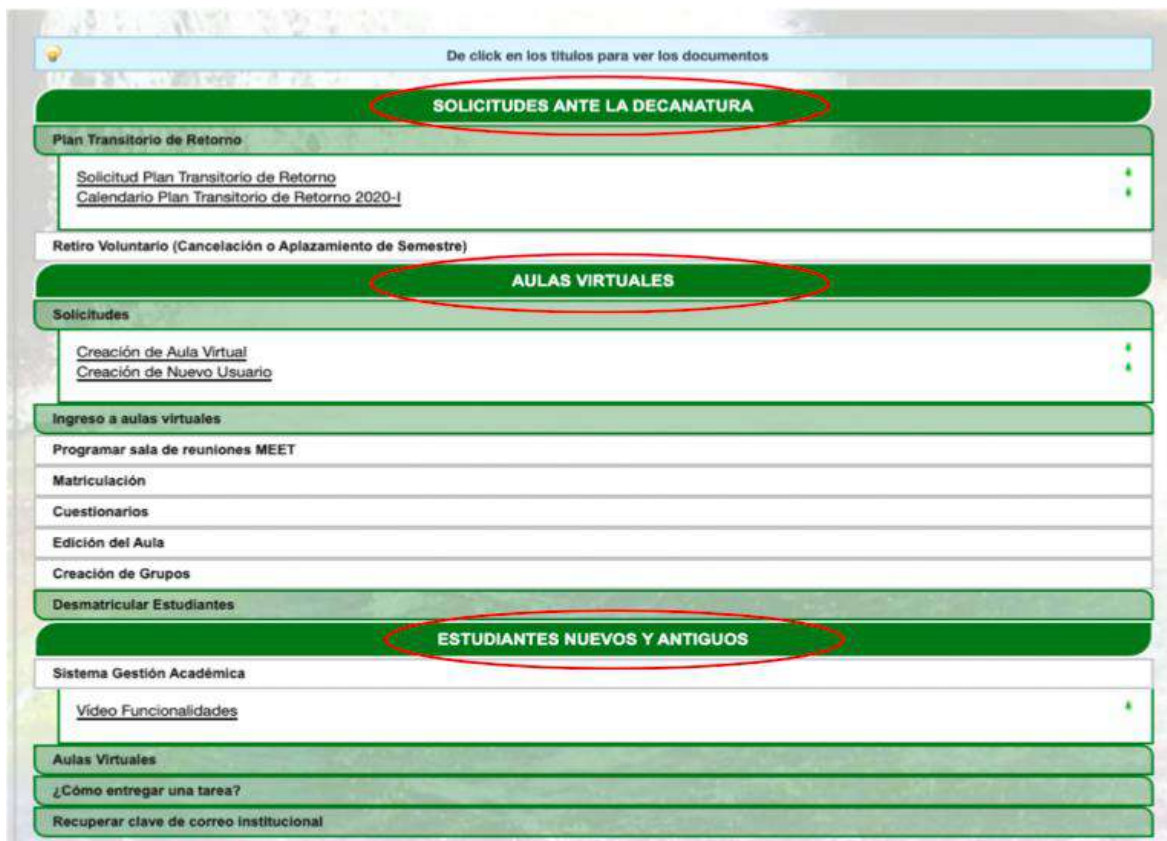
De click en los titulos para ver los documentos

SOLICITUDES ANTE LA DECANATURA

Plan Transitorio de Retorno

Solicitud Plan Transitorio de Retorno
Calendario Plan Transitorio de Retorno 2020-I

Retiro Voluntario (Cancelación o Aplazamiento de Semestre)

AULAS VIRTUALES

Solicitudes

Creación de Aula Virtual
Creación de Nuevo Usuario

Ingreso a aulas virtuales

Programar sala de reuniones MEET

Matriculación

Cuestionarios

Edición del Aula

Creación de Grupos

Desmatricular Estudiantes

ESTUDIANTES NUEVOS Y ANTIGUOS

Sistema Gestión Académica

Video Funcionalidades

Aulas Virtuales

¿Cómo entregar una tarea?

Recuperar clave de correo institucional